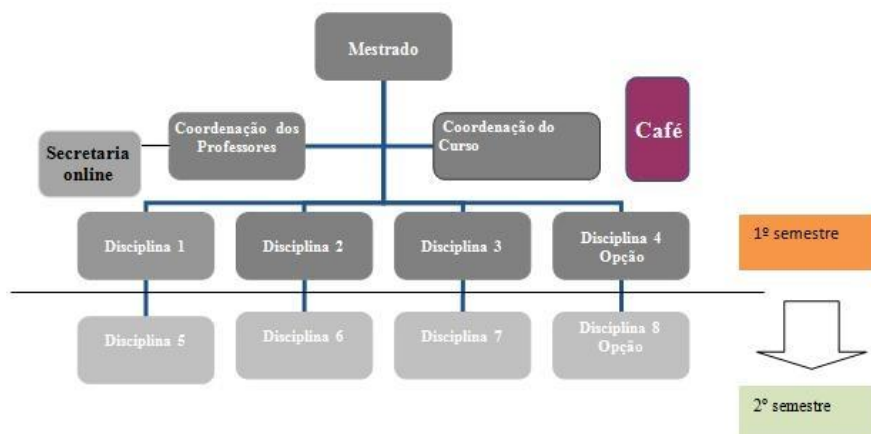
Mestrado

Secretaria online

Coordenação dos Professores

Coordenação do Curso

Café

Disciplina 1

Disciplina 2

Disciplina 3

Disciplina 4 Opção

1º semestre

Disciplina 5

Disciplina 6

Disciplina 7

Disciplina 8 Opção

2º semestre